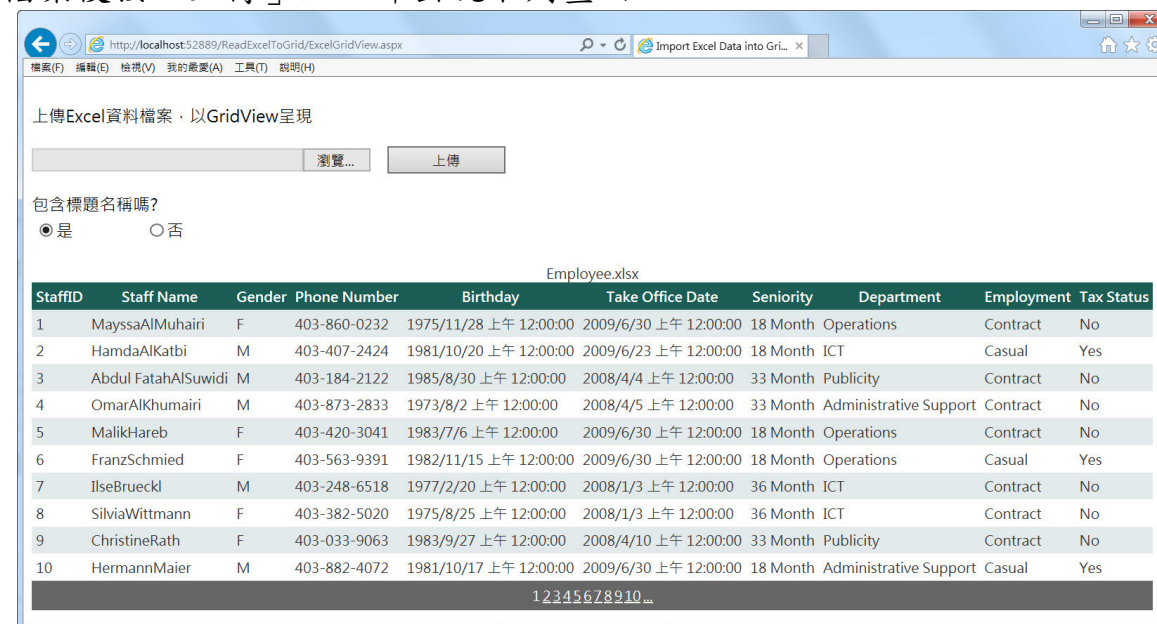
http://localhost:52889/ReadExcelToGrid/ExcelGridView.aspx
Import Excel Data into Gri... ×

檔案(F) 編輯(E) 檢視(V) 我的最愛(A) 工具(T) 說明(H)

上傳Excel資料檔案，以GridView呈現

瀏覽... 上傳

包含標題名稱嗎?
是 否

Employee.xlsx

| StaffID | Staff Name | Gender | Phone Number | Birthday | Take Office Date | Seniority | Department | Employment | Tax Status |
|---|---|---|---|---|---|---|---|---|---|
| 1 | MayssaAlMuhairi | F | 403-860-0232 | 1975/11/28 上午 12:00:00 | 2009/6/30 上午 12:00:00 | 18 Month | Operations | Contract | No |
| 2 | HamdaAlKatbi | M | 403-407-2424 | 1981/10/20 上午 12:00:00 | 2009/6/23 上午 12:00:00 | 18 Month | ICT | Casual | Yes |
| 3 | Abdul FatahAlSuwidi | M | 403-184-2122 | 1985/8/30 上午 12:00:00 | 2008/4/4 上午 12:00:00 | 33 Month | Publicity | Contract | No |
| 4 | OmarAlKhumairi | M | 403-873-2833 | 1973/8/2 上午 12:00:00 | 2008/4/5 上午 12:00:00 | 33 Month | Administrative Support | Contract | No |
| 5 | MalikHareb | F | 403-420-3041 | 1983/7/6 上午 12:00:00 | 2009/6/30 上午 12:00:00 | 18 Month | Operations | Contract | No |
| 6 | FranzSchmied | F | 403-563-9391 | 1982/11/15 上午 12:00:00 | 2009/6/30 上午 12:00:00 | 18 Month | Operations | Casual | Yes |
| 7 | IlseBrueckl | M | 403-248-6518 | 1977/2/20 上午 12:00:00 | 2008/1/3 上午 12:00:00 | 36 Month | ICT | Contract | No |
| 8 | SilviaWittmann | F | 403-382-5020 | 1975/8/25 上午 12:00:00 | 2008/1/3 上午 12:00:00 | 36 Month | ICT | Contract | No |
| 9 | ChristineRath | F | 403-033-9063 | 1983/9/27 上午 12:00:00 | 2008/4/10 上午 12:00:00 | 33 Month | Publicity | Contract | No |
| 10 | HermannMaier | M | 403-882-4072 | 1981/10/17 上午 12:00:00 | 2009/6/30 上午 12:00:00 | 18 Month | Administrative Support | Casual | Yes |

12345678910...